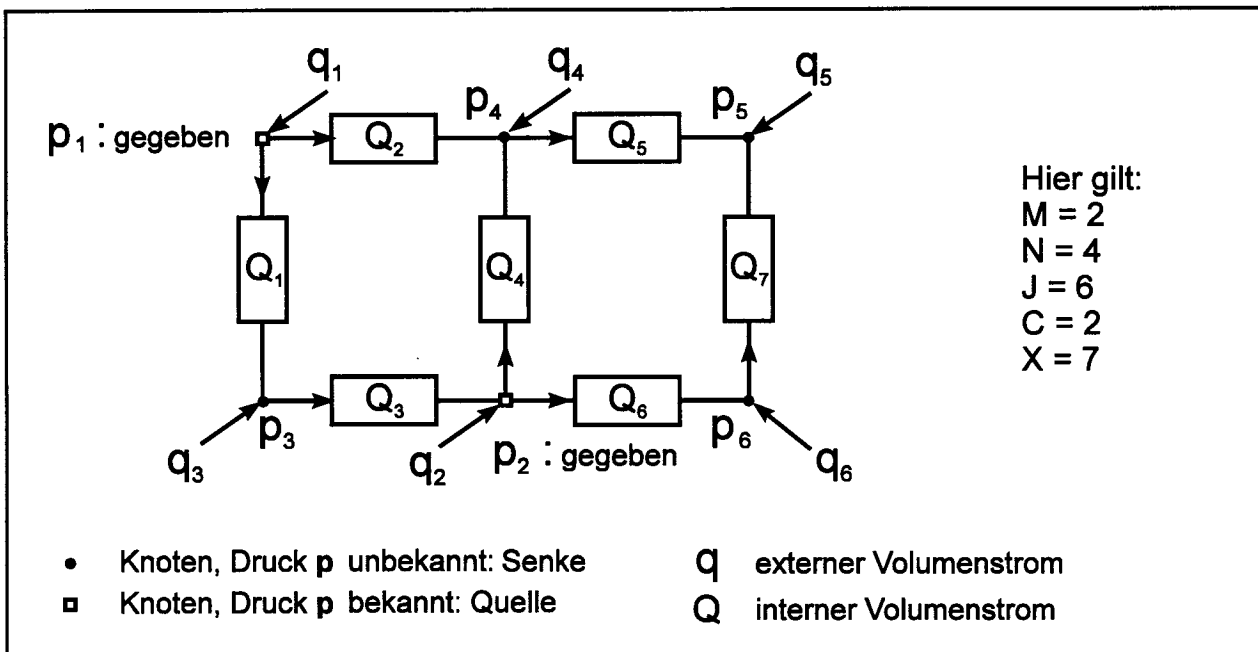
$q_1$ $q_4$ $q_5$

$p_1$ : gegeben $Q_2$ $p_4$ $Q_5$ $p_5$

$Q_1$ $Q_4$ $Q_7$

Hier gilt:
M = 2
N = 4
J = 6
C = 2
X = 7

$p_3$ $Q_3$ $Q_6$ $p_6$

$q_3$ $q_2$ $p_2$ : gegeben $q_6$

• Knoten, Druck **p** unbekannt: Senke
▫ Knoten, Druck **p** bekannt: Quelle

q externer Volumenstrom
Q interner Volumenstrom